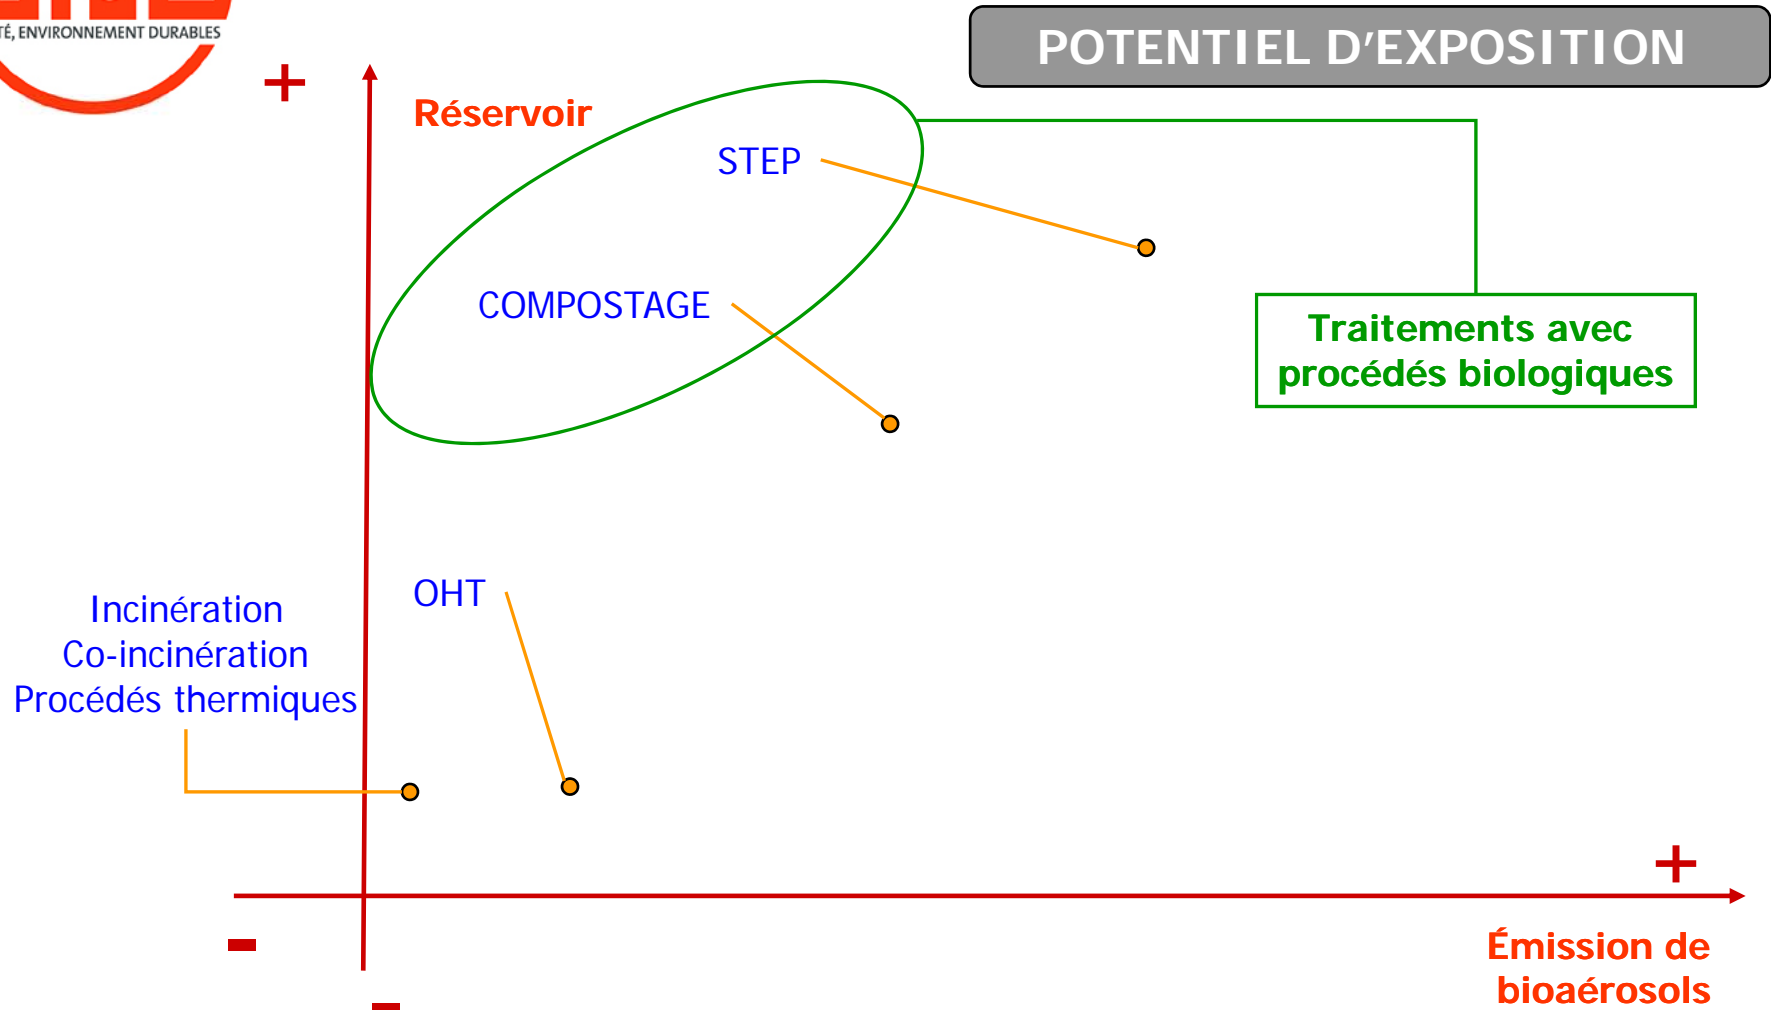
TÉ, ENVIRONNEMENT DURABLES

POTENTIEL D'EXPOSITION

+

Réservoir

STEP

COMPOSTAGE

Traitements avec procédés biologiques

OHT

Incinération
Co-incinération
Procédés thermiques

+

-

-

Émission de bioaérosols